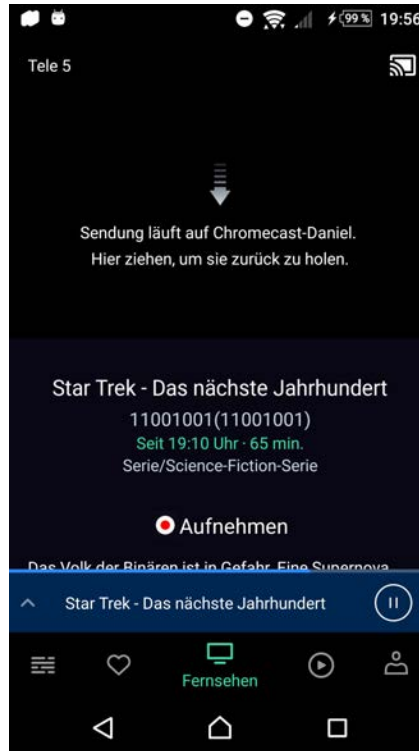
99% 19:56

Tele 5

Sendung läuft auf Chromecast-Daniel.
Hier ziehen, um sie zurück zu holen.

Star Trek - Das nächste Jahrhundert

11001001(11001001)

Seit 19:10 Uhr · 65 min.

Serie/Science-Fiction-Serie

Aufnehmen

Das Volk der Binären ist in Gefahr. Eine Supernova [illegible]

Star Trek - Das nächste Jahrhundert

Fernsehen